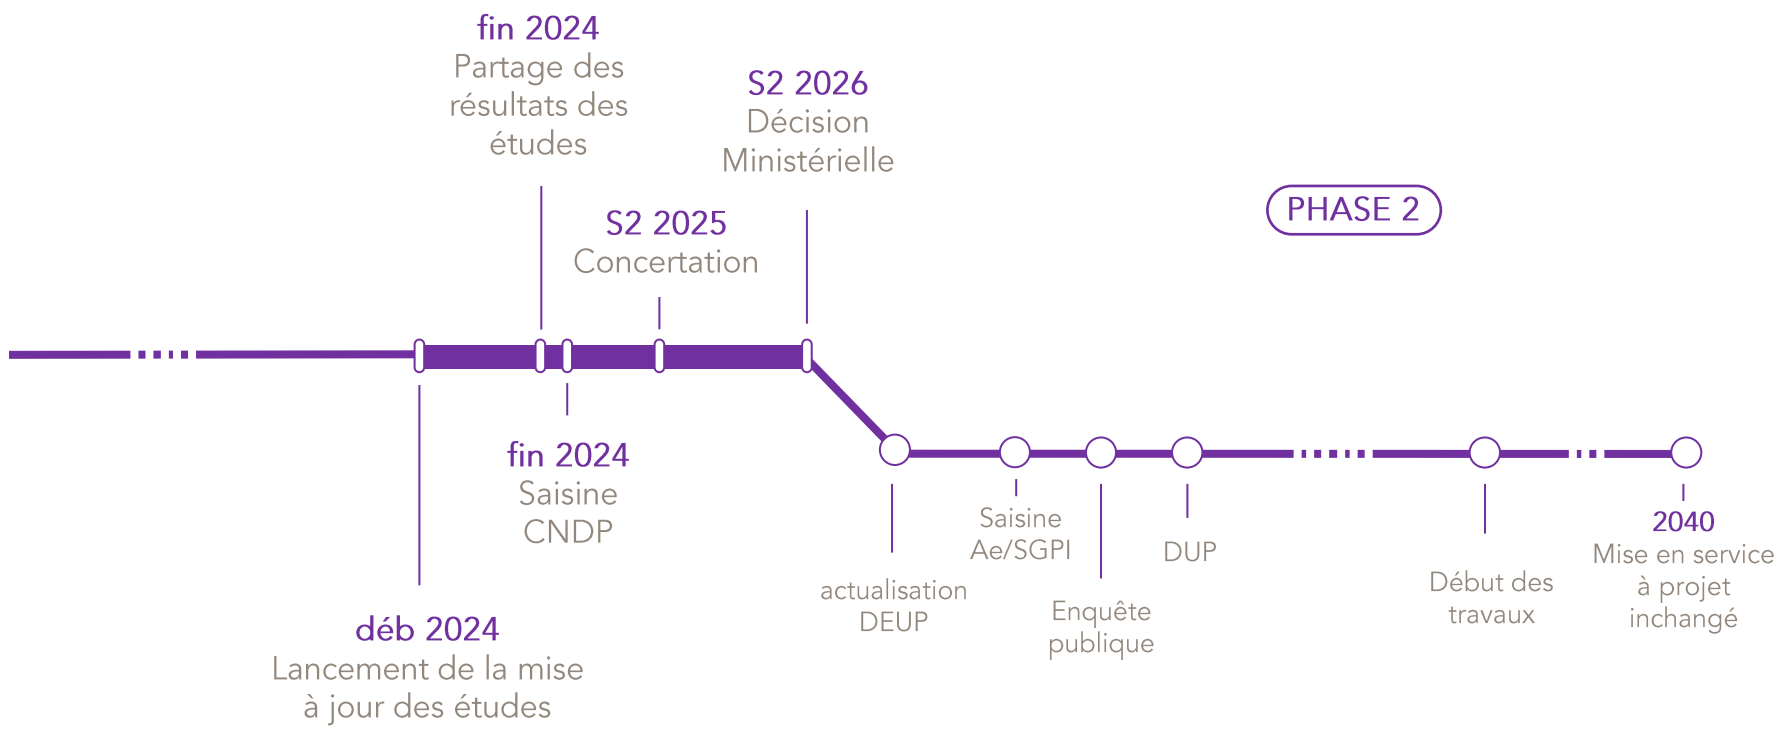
fin 2024
Partage des résultats des études

S2 2026
Décision Ministérielle

S2 2025
Concertation

PHASE 2

fin 2024
Saisine CNDP

déb 2024
Lancement de la mise à jour des études

actualisation DEUP

Saisine Ae/SGPI

Enquête publique

DUP

Début des travaux

2040
Mise en service à projet inchangé